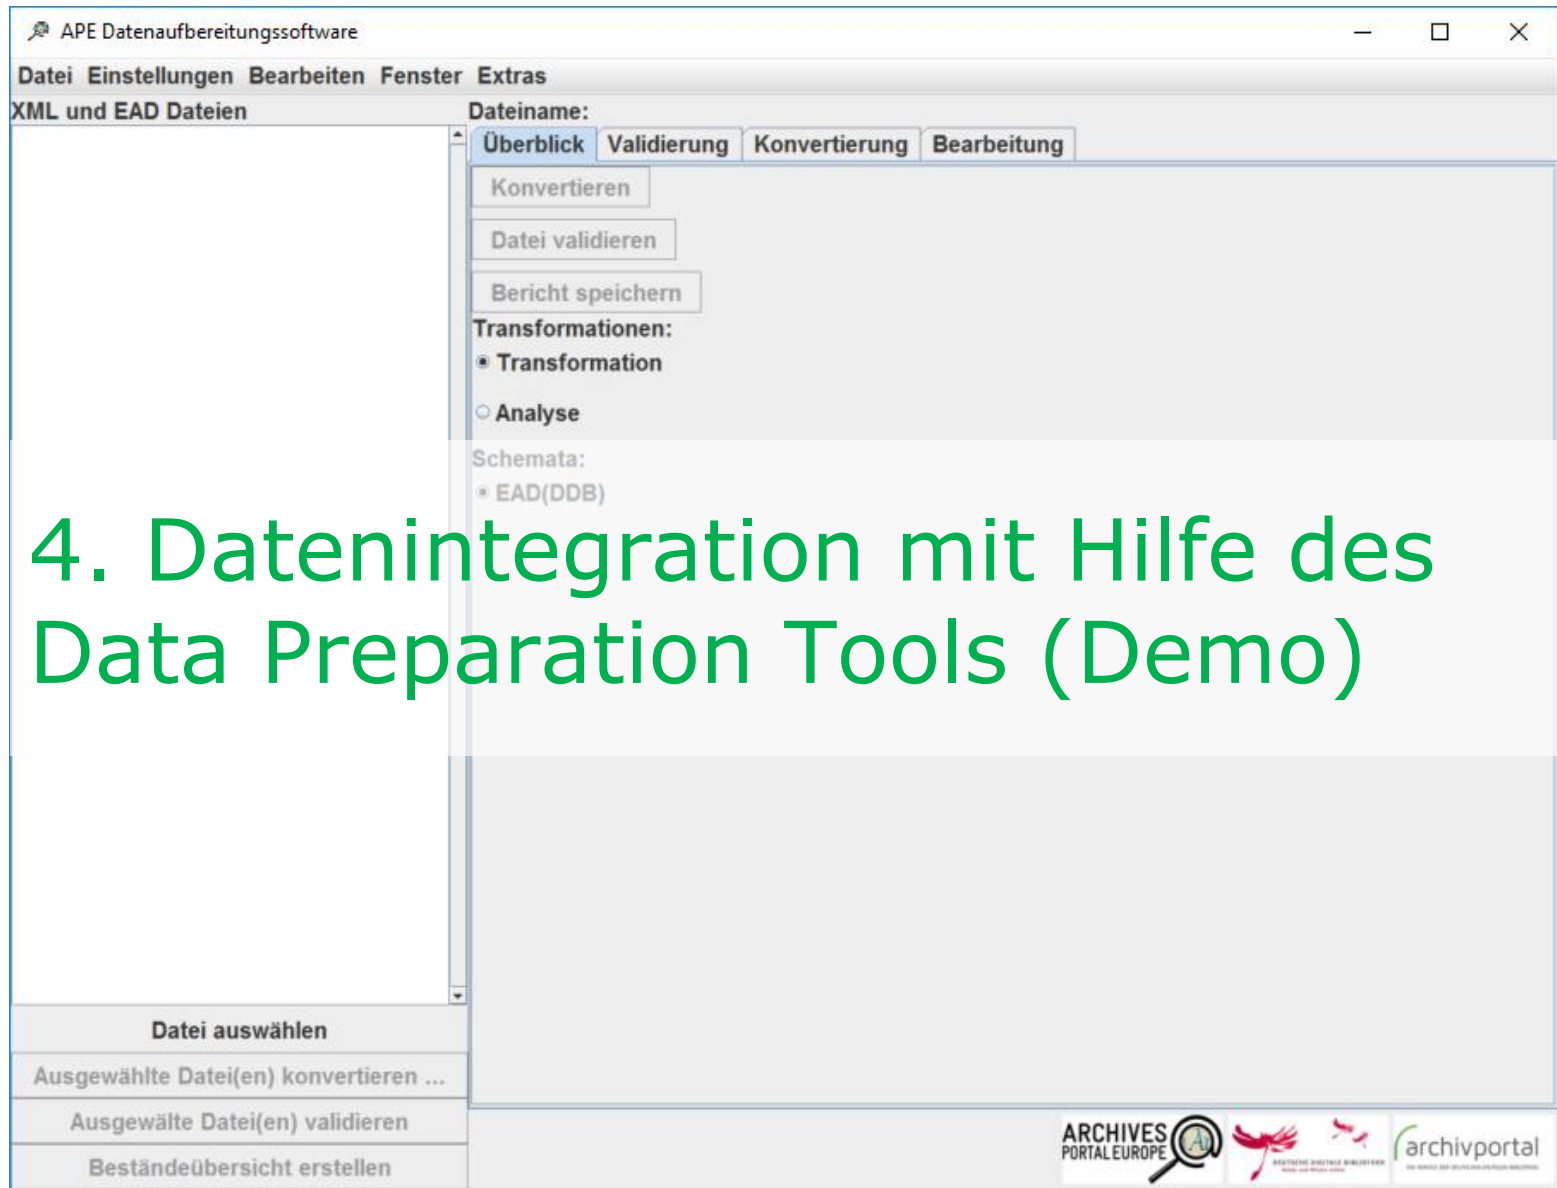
APE Datenaufbereitungssoftware

Datei Einstellungen Bearbeiten Fenster Extras

XML und EAD Dateien

Dateiname:

Überblick Validierung Konvertierung Bearbeitung

Konvertieren

Datei validieren

Bericht speichern

Transformationen:

Transformation

Analyse

Schemata:

EAD(DDB)

4. Datenintegration mit Hilfe des Data Preparation Tools (Demo)

Datei auswählen

Ausgewählte Datei(en) konvertieren ...

Ausgewälte Datei(en) validieren

Beständeübersicht erstellen

ARCHIVES PORTAL EUROPE

archivportal